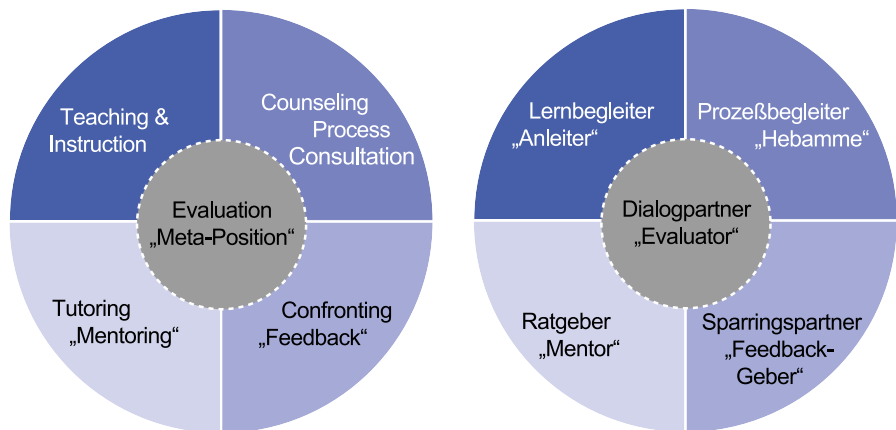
Teaching & Instruction

Counseling Process Consultation

Evaluation „Meta-Position“

Tutoring „Mentoring“

Confronting „Feedback“

Lernbegleiter „Anleiter“

Prozeßbegleiter „Hebamme“

Dialogpartner „Evaluator“

Ratgeber „Mentor“

Sparringspartner „Feedback-Geber“